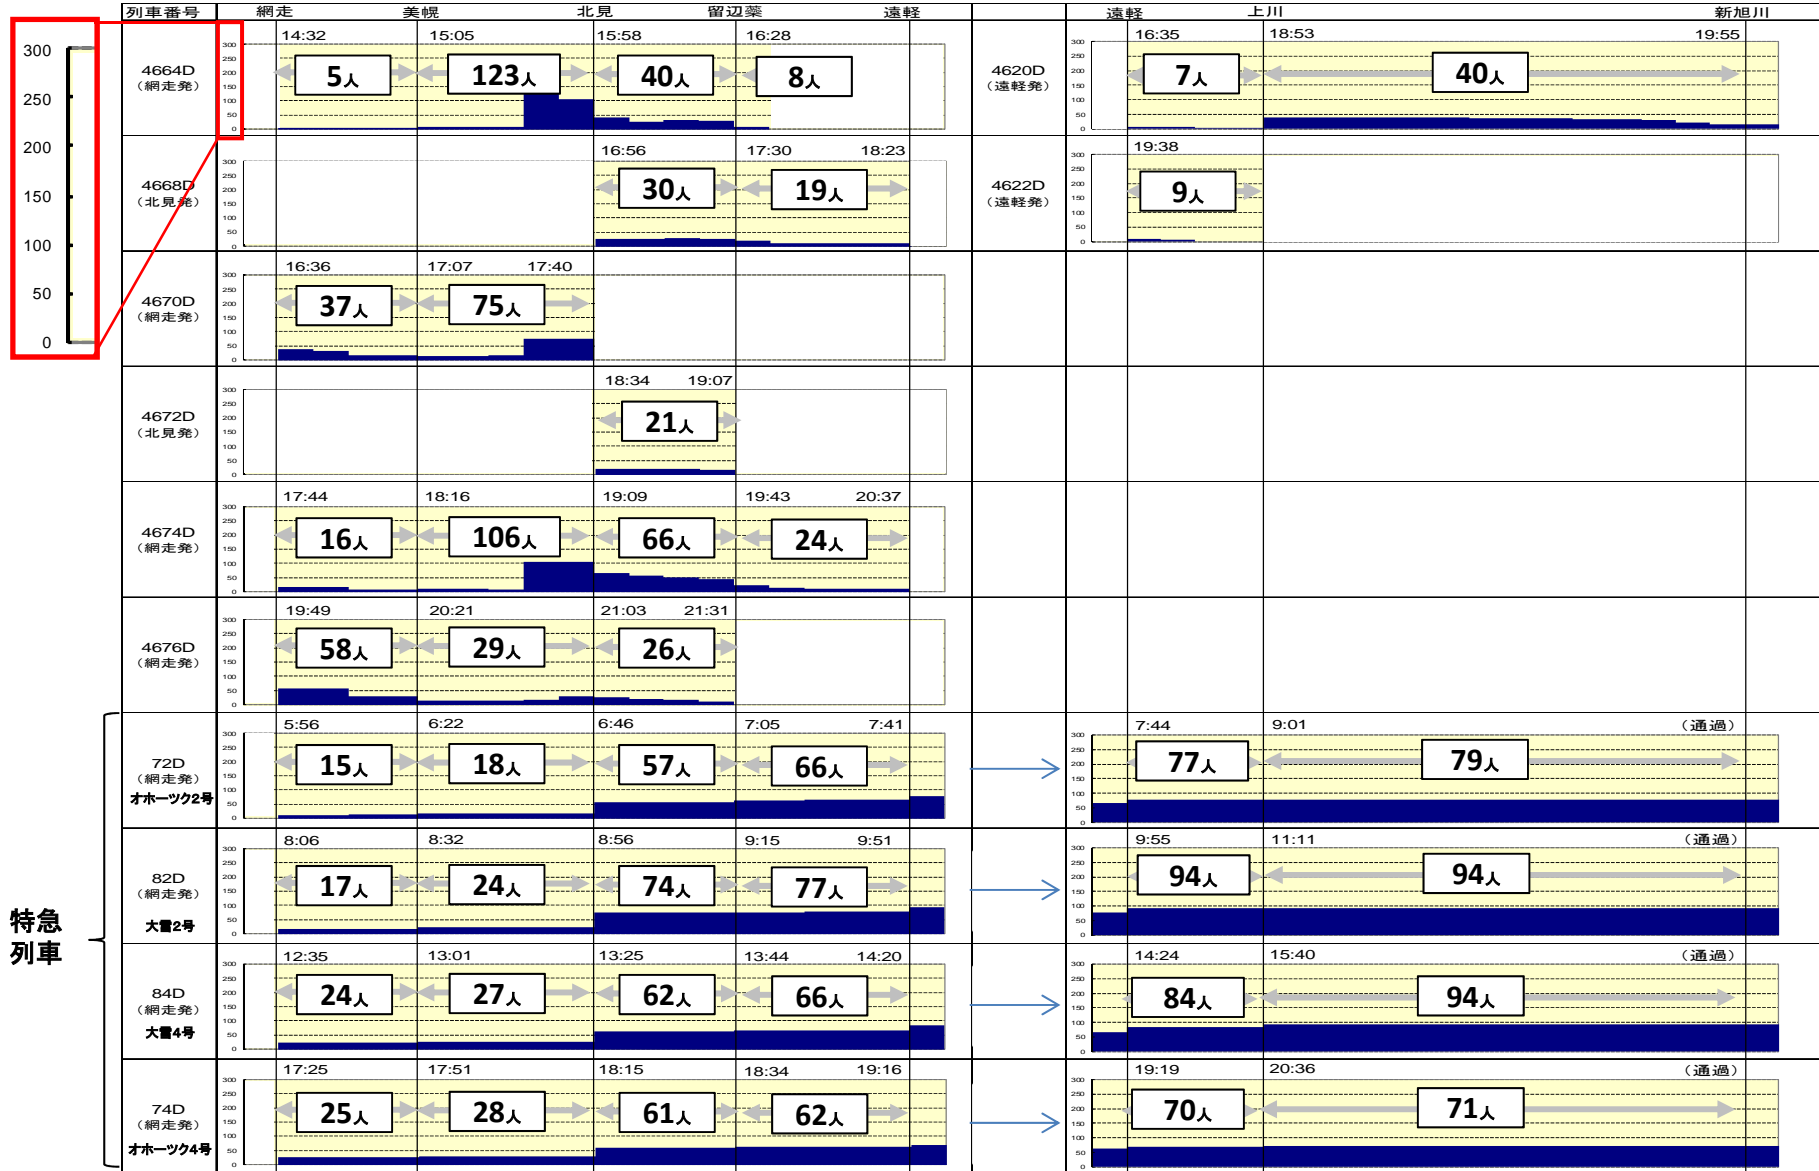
300
250
200
150
100
50
0

| 列車番号 | 網走 美幌 北見 留辺蘂 遠軽 | | 遠軽 上川 新旭川 |
|---|---|---|---|
| 4664D (網走発) | 14:32 5人 15:05 123人 15:58 40人 16:28 8人 | 4620D (遠軽発) | 16:35 7人 18:53 40人 19:55 |
| 4668D (北見発) | 16:56 30人 17:30 19人 18:23 | 4622D (遠軽発) | 19:38 9人 |
| 4670D (網走発) | 16:36 37人 17:07 75人 17:40 | | |
| 4672D (北見発) | 18:34 21人 19:07 | | |
| 4674D (網走発) | 17:44 16人 18:16 106人 19:09 66人 19:43 24人 20:37 | | |
| 4676D (網走発) | 19:49 58人 20:21 29人 21:03 26人 21:31 | | |
| 72D (網走発) オホーツク2号 | 5:56 15人 6:22 18人 6:46 57人 7:05 66人 7:41 | | 7:44 77人 9:01 79人 (通過) |
| 82D (網走発) 大雪2号 | 8:06 17人 8:32 24人 8:56 74人 9:15 77人 9:51 | | 9:55 94人 11:11 94人 (通過) |
| 84D (網走発) 大雪4号 | 12:35 24人 13:01 27人 13:25 62人 13:44 66人 14:20 | | 14:24 84人 15:40 94人 (通過) |
| 74D (網走発) オホーツク4号 | 17:25 25人 17:51 28人 18:15 61人 18:34 62人 19:16 | | 19:19 70人 20:36 71人 (通過) |

特急列車